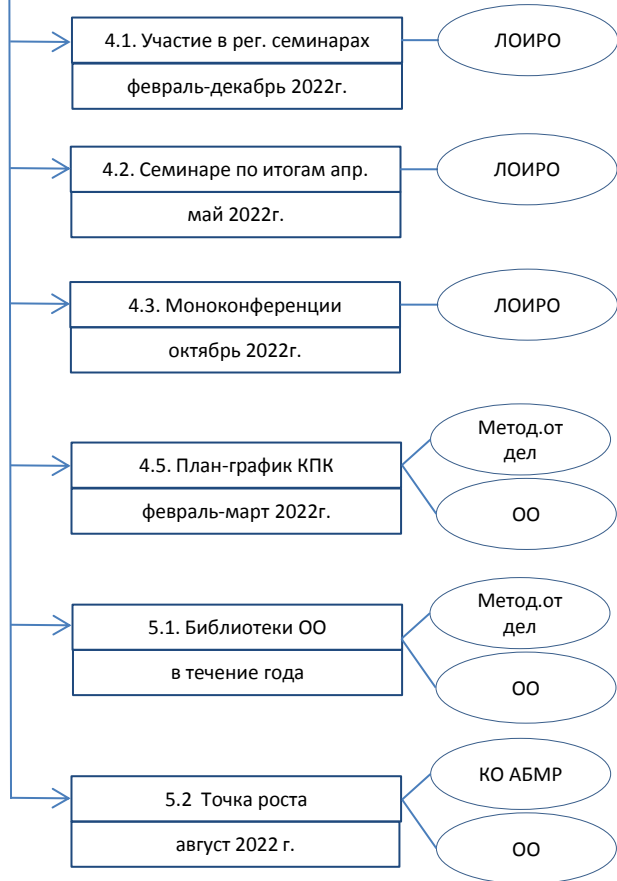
4.1. Участие в рег. семинарах

февраль-декабрь 2022г.

ЛОИРО

4.2. Семинаре по итогам апр.

май 2022г.

ЛОИРО

4.3. Моноконференции

октябрь 2022г.

ЛОИРО

4.5. План-график КПК

февраль-март 2022г.

Метод.от дел

ОО

5.1. Библиотеки ОО

в течение года

Метод.от дел

ОО

5.2 Точка роста

август 2022 г.

КО АБМР

ОО